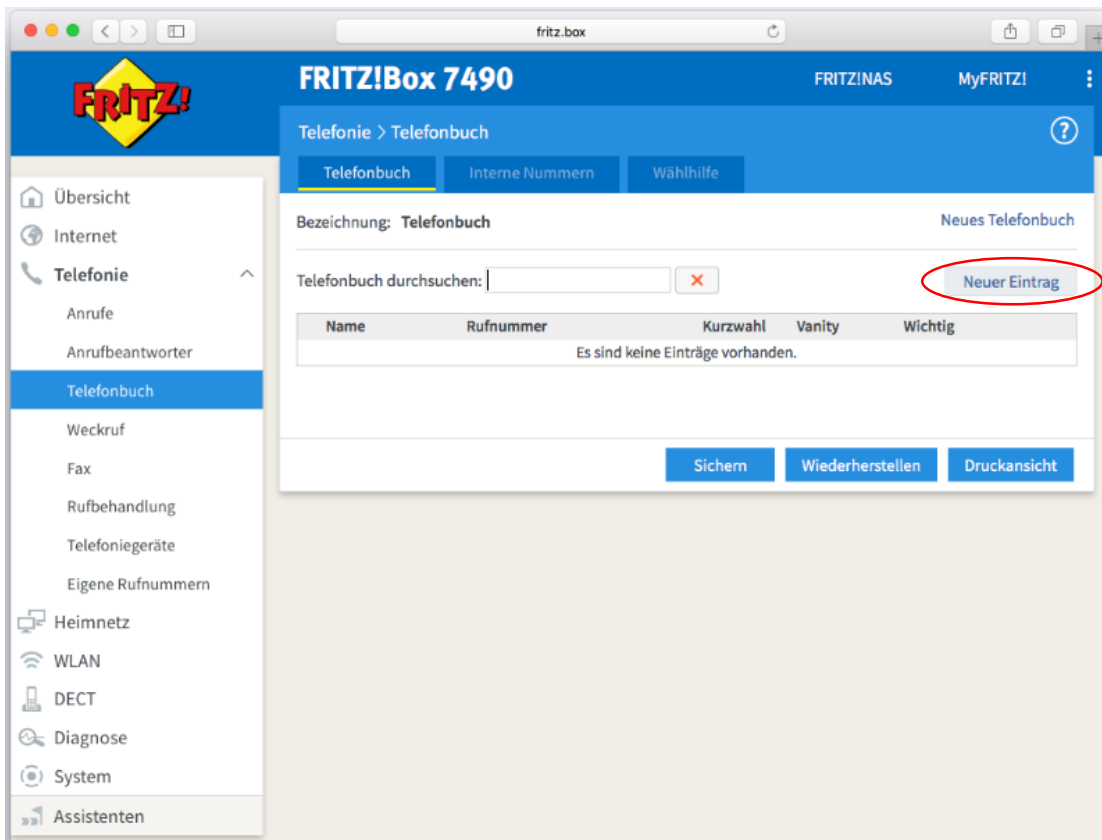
fritz.box

FRITZ!

FRITZ!Box 7490

FRITZ!NAS

MyFRITZ!

Telefonie > Telefonbuch

Telefonbuch

Interne Nummern

Wählhilfe

Übersicht

Internet

Telefonie

Anrufe

Anrufbeantworter

Telefonbuch

Weckruf

Fax

Rufbehandlung

Telefoniegeräte

Eigene Rufnummern

Heimnetz

WLAN

DECT

Diagnose

System

Assistenten

Bezeichnung: Telefonbuch

Neues Telefonbuch

Telefonbuch durchsuchen:

Neuer Eintrag

| Name | Rufnummer | Kurzwahl | Vanity | Wichtig |
|---|---|---|---|---|
| Es sind keine Einträge vorhanden. | | | | |

Sichern

Wiederherstellen

Druckansicht